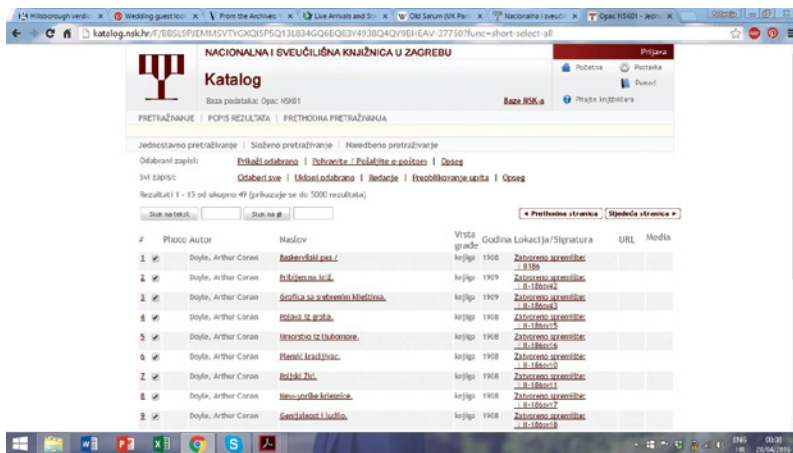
Hillsborough verdic | Wedding guest loo | From the Archives | Live Arrivals and St | Old Sarum (UK Pa | Nacionalna i sveuč | Opac NSK01 - Jedn

katalog.nsk.hr/F/BBSLSPJEMMSVTYGXQI5P5Q13L834GQ6BQ83V4938Q4QY9EHEAV-27750?func=short-select-all

NACIONALNA I SVEUČILIŠNA KNJIŽNICA U ZAGREBU

Prijava

Katalog

Baza podataka: Opac NSK01

Baze NSK-a

Početna | Postavke | Pomoć | Pitajte knjižničara

PRETRAŽIVANJE | POPIS REZULTATA | PRETHODNA PRETRAŽIVANJA

Jednostavno pretraživanje | Složeno pretraživanje | Naredbeno pretraživanje

Odabrani zapisi: Prikaži odabrano | Pohranite / Pošaljite e-poštom | Opseg

Svi zapisi: Odaberi sve | Ukloni odabrano | Redanje | Preoblikovanje upita | Opseg

Rezultati 1 - 15 od ukupno 49 (prikazuje se do 5000 rezultata)

Skok na tekst | Skok na #

◄ Prethodna stranica | Sljedeća stranica ►

| # | Photo | Autor | Naslov | Vrsta građe | Godina | Lokacija/Signatura | URL | Media |
|---|---|---|---|---|---|---|---|---|
| 1 | | Doyle, Arthur Conan | Baskervilski pas / | knjiga | 1908 | Zatvoreno spremište: : II186 | | |
| 2 | | Doyle, Arthur Conan | Pribijen na križ. | knjiga | 1909 | Zatvoreno spremište: : II-186sv42 | | |
| 3 | | Doyle, Arthur Conan | Grofica sa srebrenim klještima. | knjiga | 1909 | Zatvoreno spremište: : II-186sv43 | | |
| 4 | | Doyle, Arthur Conan | Potavo iz groba. | knjiga | 1908 | Zatvoreno spremište: : II-186sv15 | | |
| 5 | | Doyle, Arthur Conan | Umorstvo iz ljubomore. | knjiga | 1908 | Zatvoreno spremište: : II-186sv16 | | |
| 6 | | Doyle, Arthur Conan | Plemići kradljivac. | knjiga | 1908 | Zatvoreno spremište: : II-186sv10 | | |
| 7 | | Doyle, Arthur Conan | Prijški Žid. | knjiga | 1908 | Zatvoreno spremište: : II-186sv11 | | |
| 8 | | Doyle, Arthur Conan | New-yorške krijesnice. | knjiga | 1908 | Zatvoreno spremište: : II-186sv17 | | |
| 9 | | Doyle, Arthur Conan | Genijalnost i ludilo. | knjiga | 1908 | Zatvoreno spremište: : II-186sv18 | | |

ENG 00:30 28/04/2016